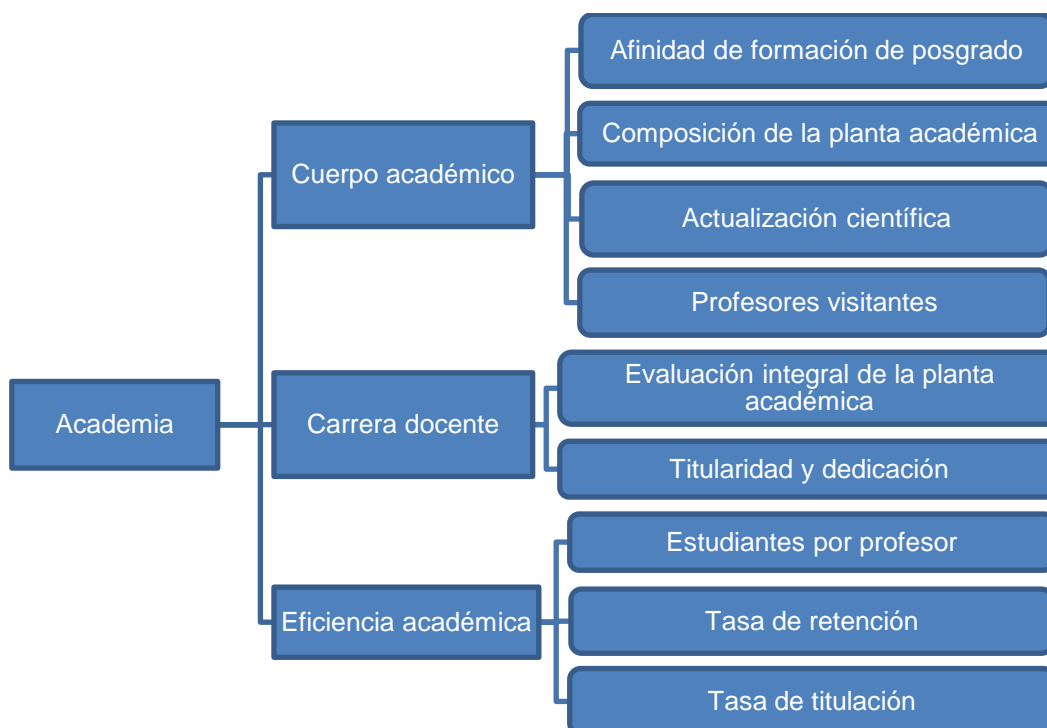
Academia

Cuerpo académico

Afinidad de formación de posgrado

Composición de la planta académica

Actualización científica

Profesores visitantes

Carrera docente

Evaluación integral de la planta académica

Titularidad y dedicación

Eficiencia académica

Estudiantes por profesor

Tasa de retención

Tasa de titulación